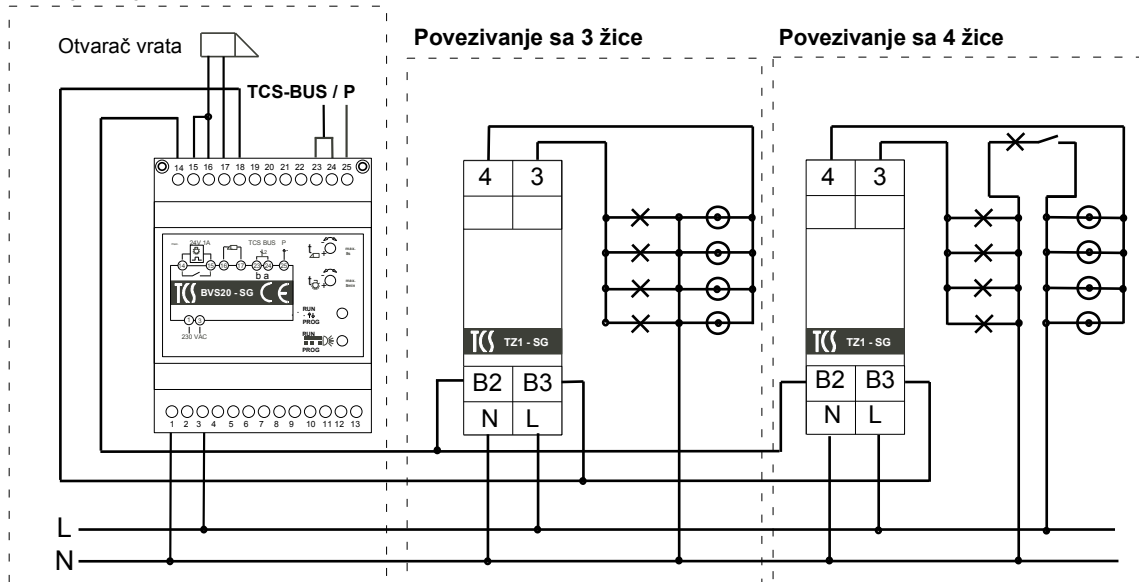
Otvarač vrata

TCS-BUS / P

Povezivanje sa 3 žice

Povezivanje sa 4 žice

14 15 16 17 18 19 20 21 22 23 24 25

24V 1A

TCS BUS

P

b a

BVS20 - SG

RUN PROG

RUN PROG

230 VAC

1 2 3 4 5 6 7 8 9 10 11 12 13

4 3

TZ1 - SG

B2 B3

N L

4 3

TZ1 - SG

B2 B3

N L

L

N